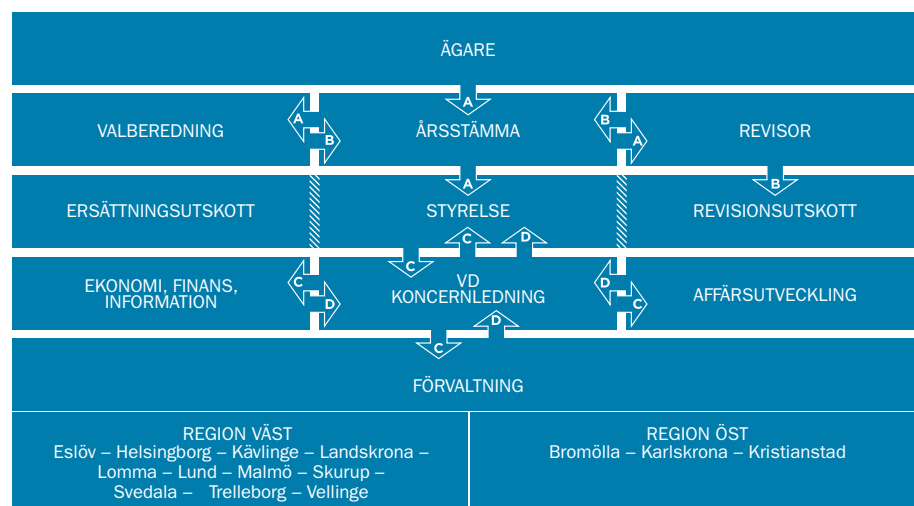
ÄGARE

A

VALBEREDNING

A

B

ÅRSSTÄMMA

B

A

REVISOR

A

B

ERSÄTTNINGSUTSKOTT

STYRELSE

REVISIONSUTSKOTT

C

D

C

EKONOMI, FINANS, INFORMATION

C

D

VD KONCERNLEDNING

D

C

AFFÄRSUTVECKLING

D

C

FÖRVALTNING

REGION VÄST
Eslöv – Helsingborg – Kävlinge – Landskrona – Lomma – Lund – Malmö – Skurup – Svedala – Trelleborg – Vellinge

REGION ÖST
Bromölla – Karlskrona – Kristianstad